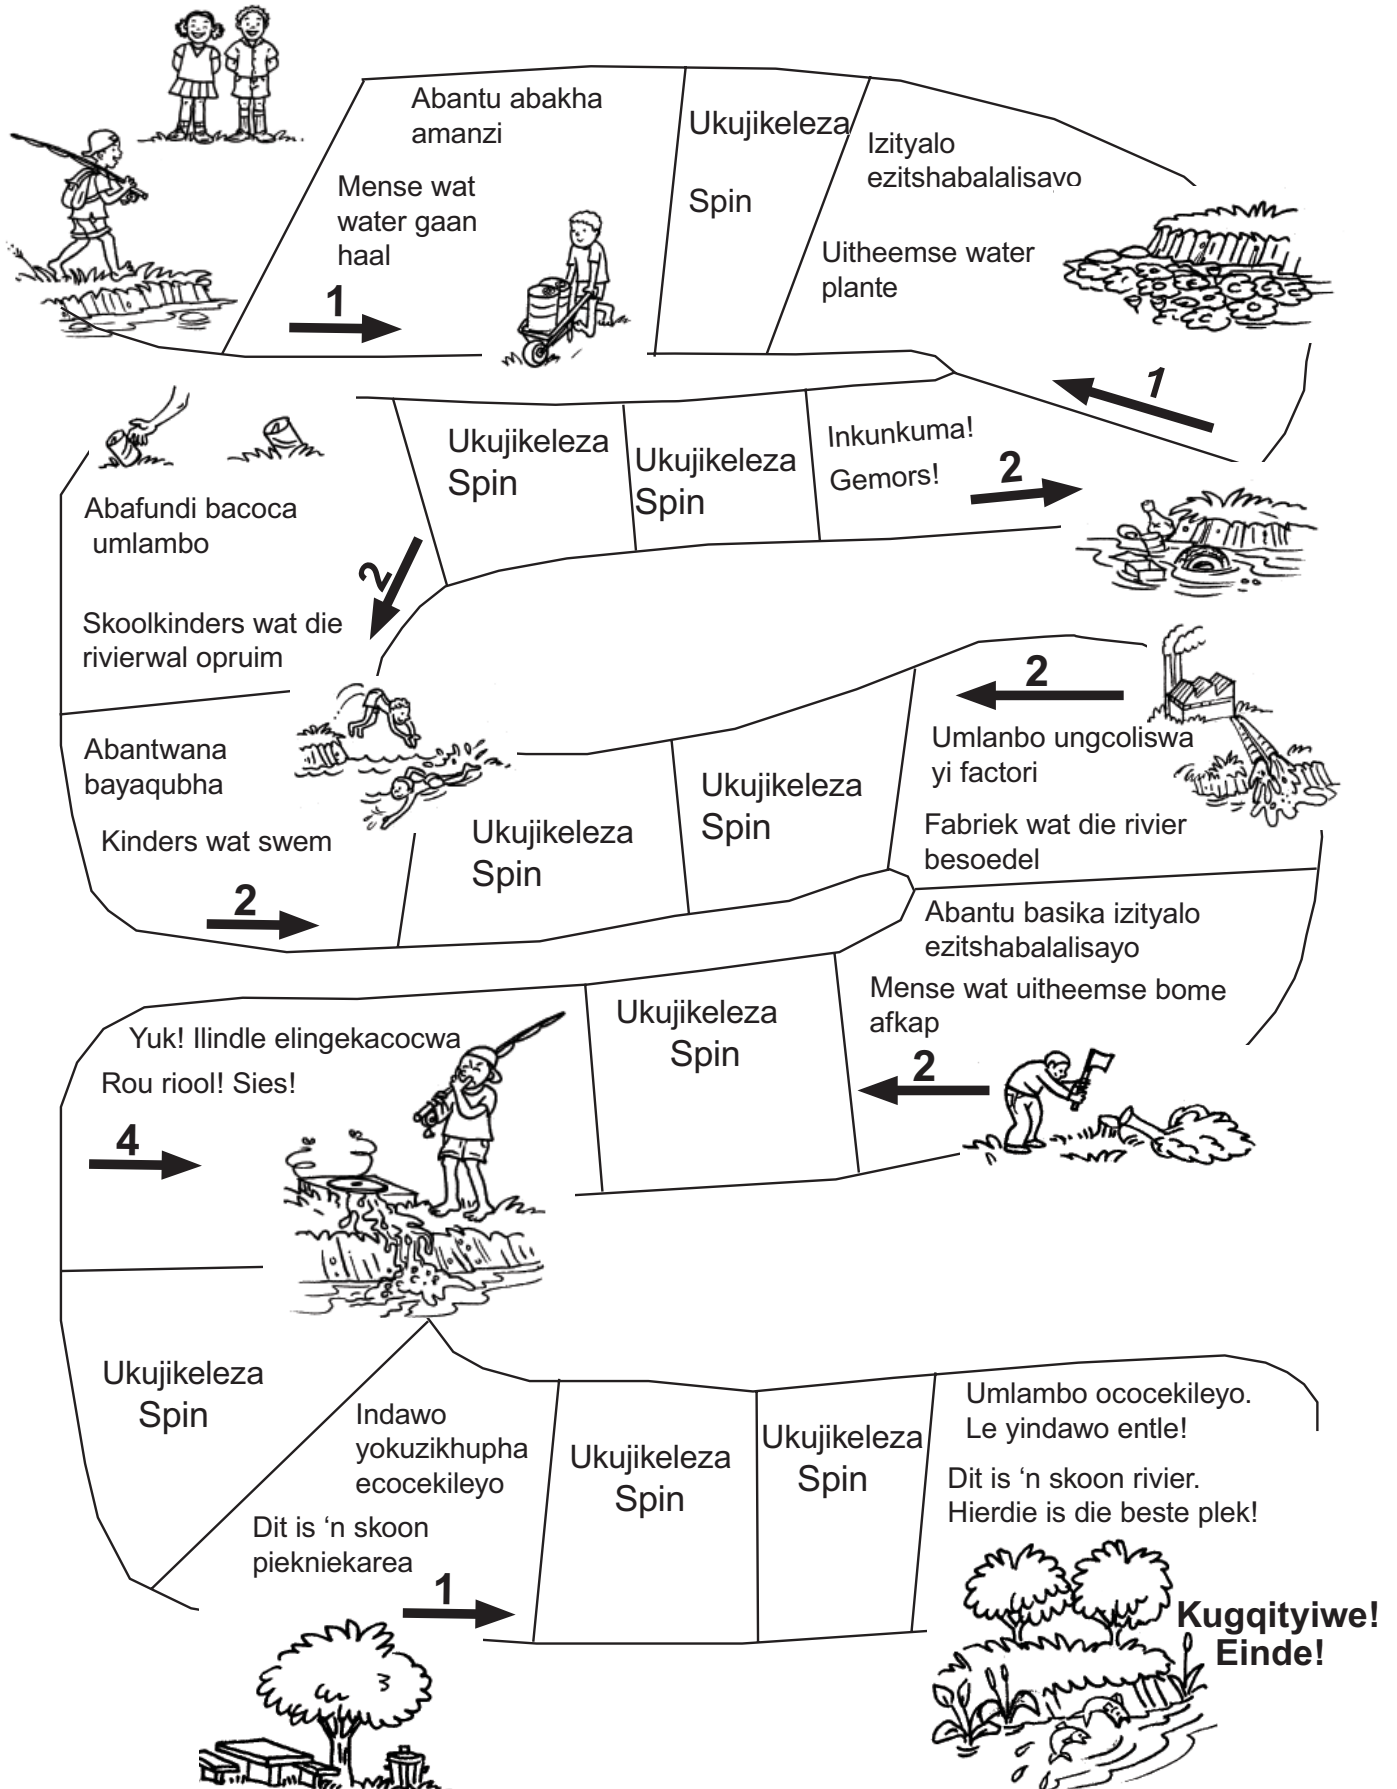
Abantu abakha amanzi

Mense wat water gaan haal

1

Ukujikeleza

Spin

Izityalo ezitshabalalisayo

Uitheemse water plante

1

Ukujikeleza Spin

Ukujikeleza Spin

Inkunkuma!

Gemors!

2

Abafundi bacoca umlambo

Skoolkinders wat die rivierwal opruim

2

2

Umlanbo ungcoliswa yi factori

Fabriek wat die rivier besoedel

Abantwana bayaqubha

Kinders wat swem

Ukujikeleza Spin

Ukujikeleza Spin

2

Abantu basika izityalo ezitshabalalisayo

Mense wat uitheemse bome afkap

Ukujikeleza Spin

2

Yuk! Ilindle elingekacocwa

Rou riool! Sies!

4

Ukujikeleza Spin

Indawo yokuzikhupha ecocekileyo

Dit is 'n skoon piekniekarea

1

Ukujikeleza Spin

Ukujikeleza Spin

Umlambo ococekileyo. Le yindawo entle!

Dit is 'n skoon rivier. Hierdie is die beste plek!

Kugqityiwe! Einde!